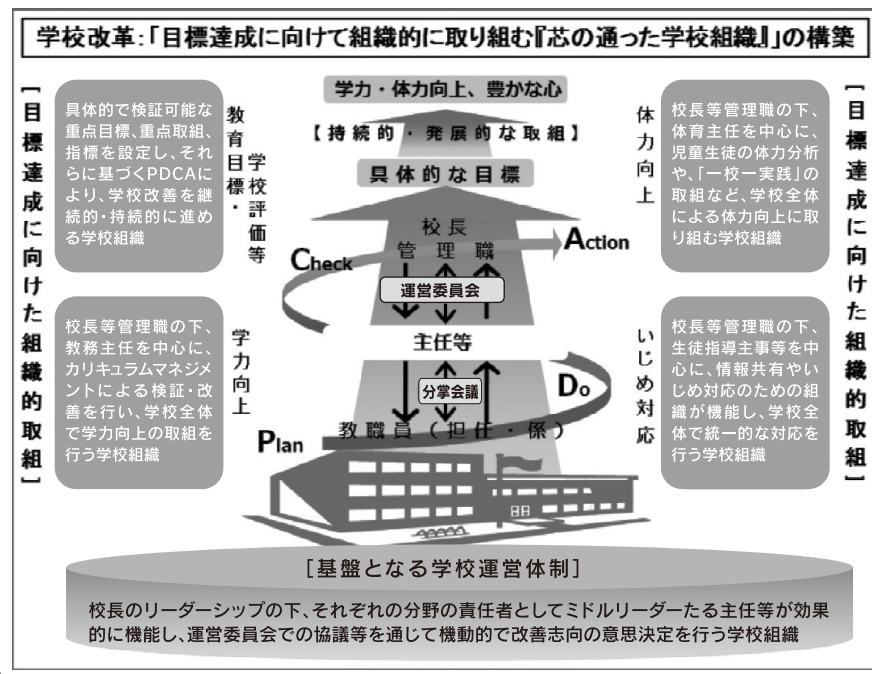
学校改革:「目標達成に向けて組織的に取り組む『芯の通った学校組織』」の構築

[目標達成に向けた組織的取組]

具体的で検証可能な重点目標、重点取組、指標を設定し、それらに基づくPDCAにより、学校改善を継続的・持続的に進める学校組織

教育目標・学校評価等

校長等管理職の下、教務主任を中心に、カリキュラムマネジメントによる検証・改善を行い、学校全体で学力向上の取組を行う学校組織

学力向上

学力・体力向上、豊かな心

【持続的・発展的な取組】

具体的な目標

校長
管理職

Check

Action

運営委員会

主任等

分掌会議

Do

教職員(担任・係)

Plan

体力向上

校長等管理職の下、体育主任を中心に、児童生徒の体力分析や、「一校一実践」の取組など、学校全体による体力向上に取り組む学校組織

いじめ対応

校長等管理職の下、生徒指導主事等を中心に、情報共有やいじめ対応のための組織が機能し、学校全体で統一的な対応を行う学校組織

[目標達成に向けた組織的取組]

[基盤となる学校運営体制]

校長のリーダーシップの下、それぞれの分野の責任者としてミドルリーダーたる主任等が効果的に機能し、運営委員会での協議等を通じて機動的で改善志向の意思決定を行う学校組織